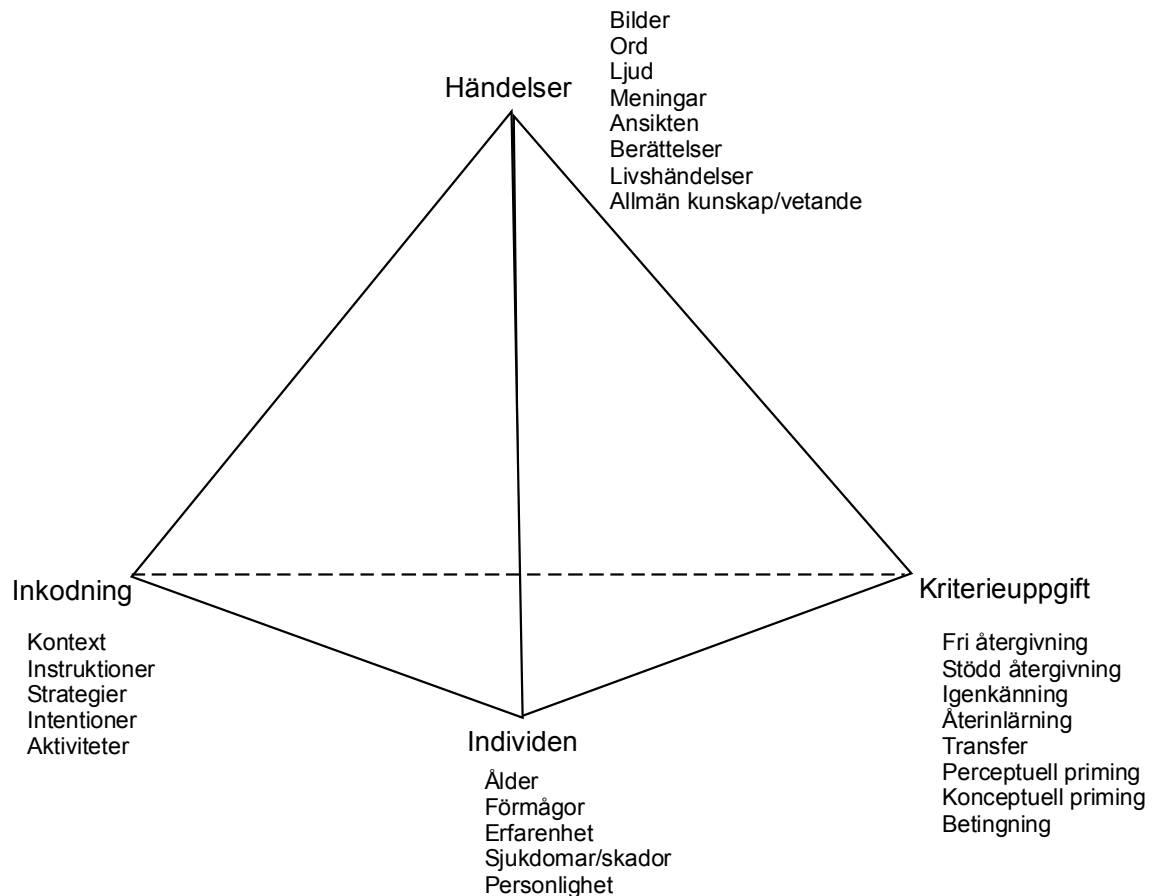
Händelser

Bilder
Ord
Ljud
Meningar
Ansikten
Berättelser
Livshändelser
Allmän kunskap/vetande

Inkodning

Kontext
Instruktioner
Strategier
Intentioner
Aktiviteter

Kriterieuppgift

Fri återgivning
Stödd återgivning
Igenkänning
Återinlärning
Transfer
Perceptuell priming
Konceptuell priming
Betingning

Individen

Ålder
Förmågor
Erfarenhet
Sjukdomar/skador
Personlighet